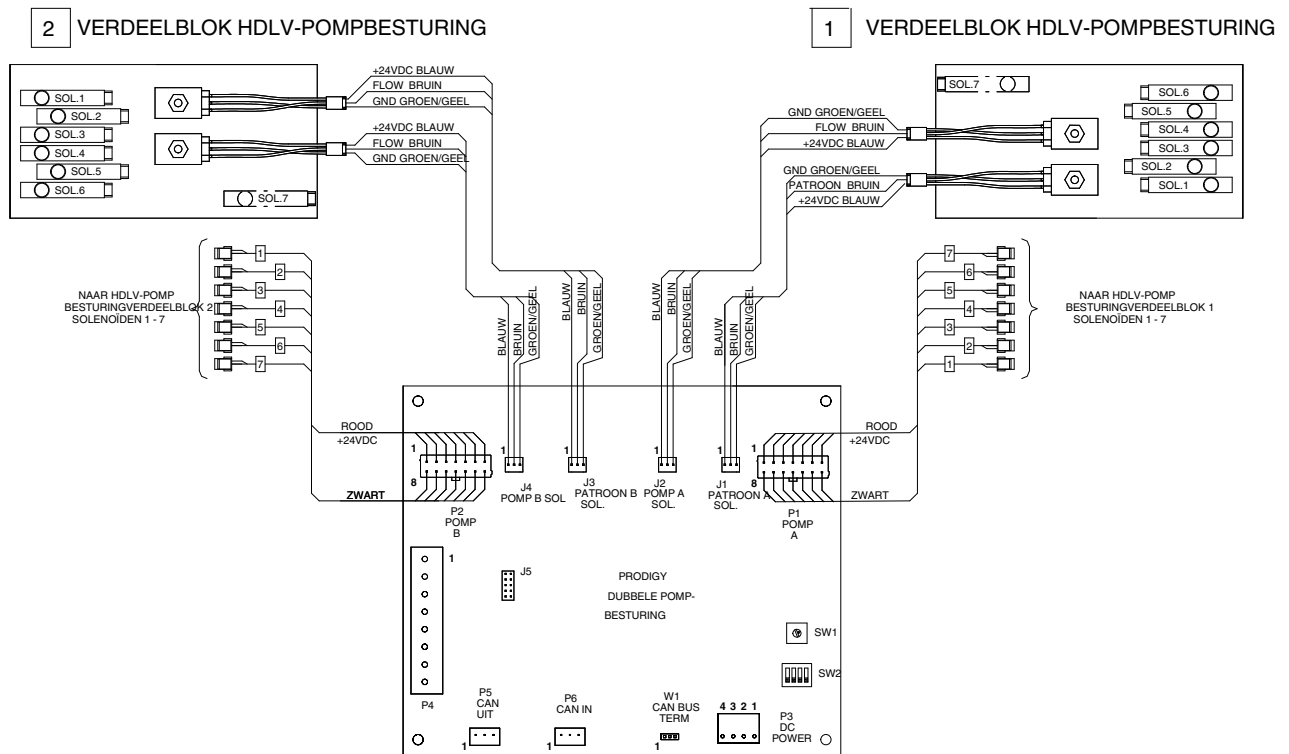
2 VERDEELBLOK HDLV-POMPBESTURING

1 VERDEELBLOK HDLV-POMPBESTURING

SOL.1
SOL.2
SOL.3
SOL.4
SOL.5
SOL.6
SOL.7

+24VDC BLAUW
FLOW BRUIN
GND GROEN/GEEL
+24VDC BLAUW
FLOW BRUIN
GND GROEN/GEEL

SOL.7
SOL.6
SOL.5
SOL.4
SOL.3
SOL.2
SOL.1

GND GROEN/GEEL
FLOW BRUIN
+24VDC BLAUW
GND GROEN/GEEL
PATROON BRUIN
+24VDC BLAUW

1
2
3
4
5
6
7

NAAR HDLV-POMP BESTURINGVERDEELBLOK 2 SOLENOÏDEN 1 - 7

7
6
5
4
3
2
1

NAAR HDLV-POMP BESTURINGVERDEELBLOK 1 SOLENOÏDEN 1 - 7

BLAUW BRUIN GROEN/GEEL
BLAUW BRUIN GROEN/GEEL
BLAUW BRUIN GROEN/GEEL
BLAUW BRUIN GROEN/GEEL

ROOD
+24VDC
1
8
ZWART
P2 POMP B

1
J4 POMP B SOL
1
J3 PATROON B SOL.
1
J2 POMP A SOL.
1
J1 PATROON A SOL.

ROOD
+24VDC
1
8
ZWART
P1 POMP A

1
J5
PRODIGY
DUBBELE POMP-BESTURING
SW1
SW2
P4
P5 CAN UIT
1
P6 CAN IN
1
W1 CAN BUS TERM
1
4 3 2 1
P3 DC POWER